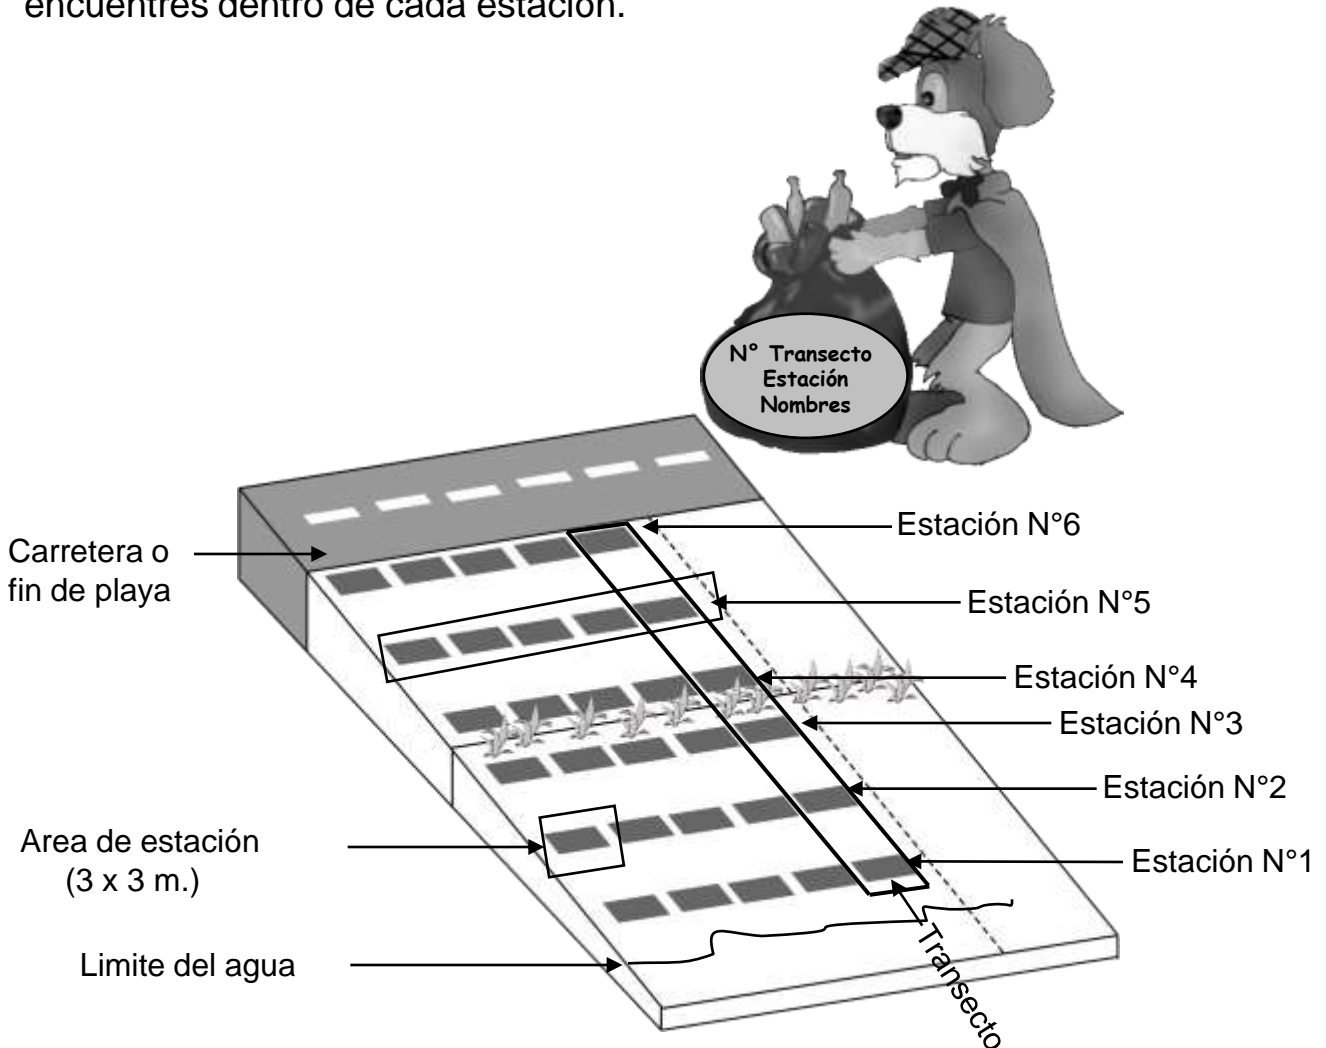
encuentres dentro de cada estación.

N° Transecto
Estación
Nombres

Carretera o fin de playa

Estación N°6

Estación N°5

Estación N°4

Estación N°3

Estación N°2

Area de estación (3 x 3 m.)

Estación N°1

Limite del agua

Transecto